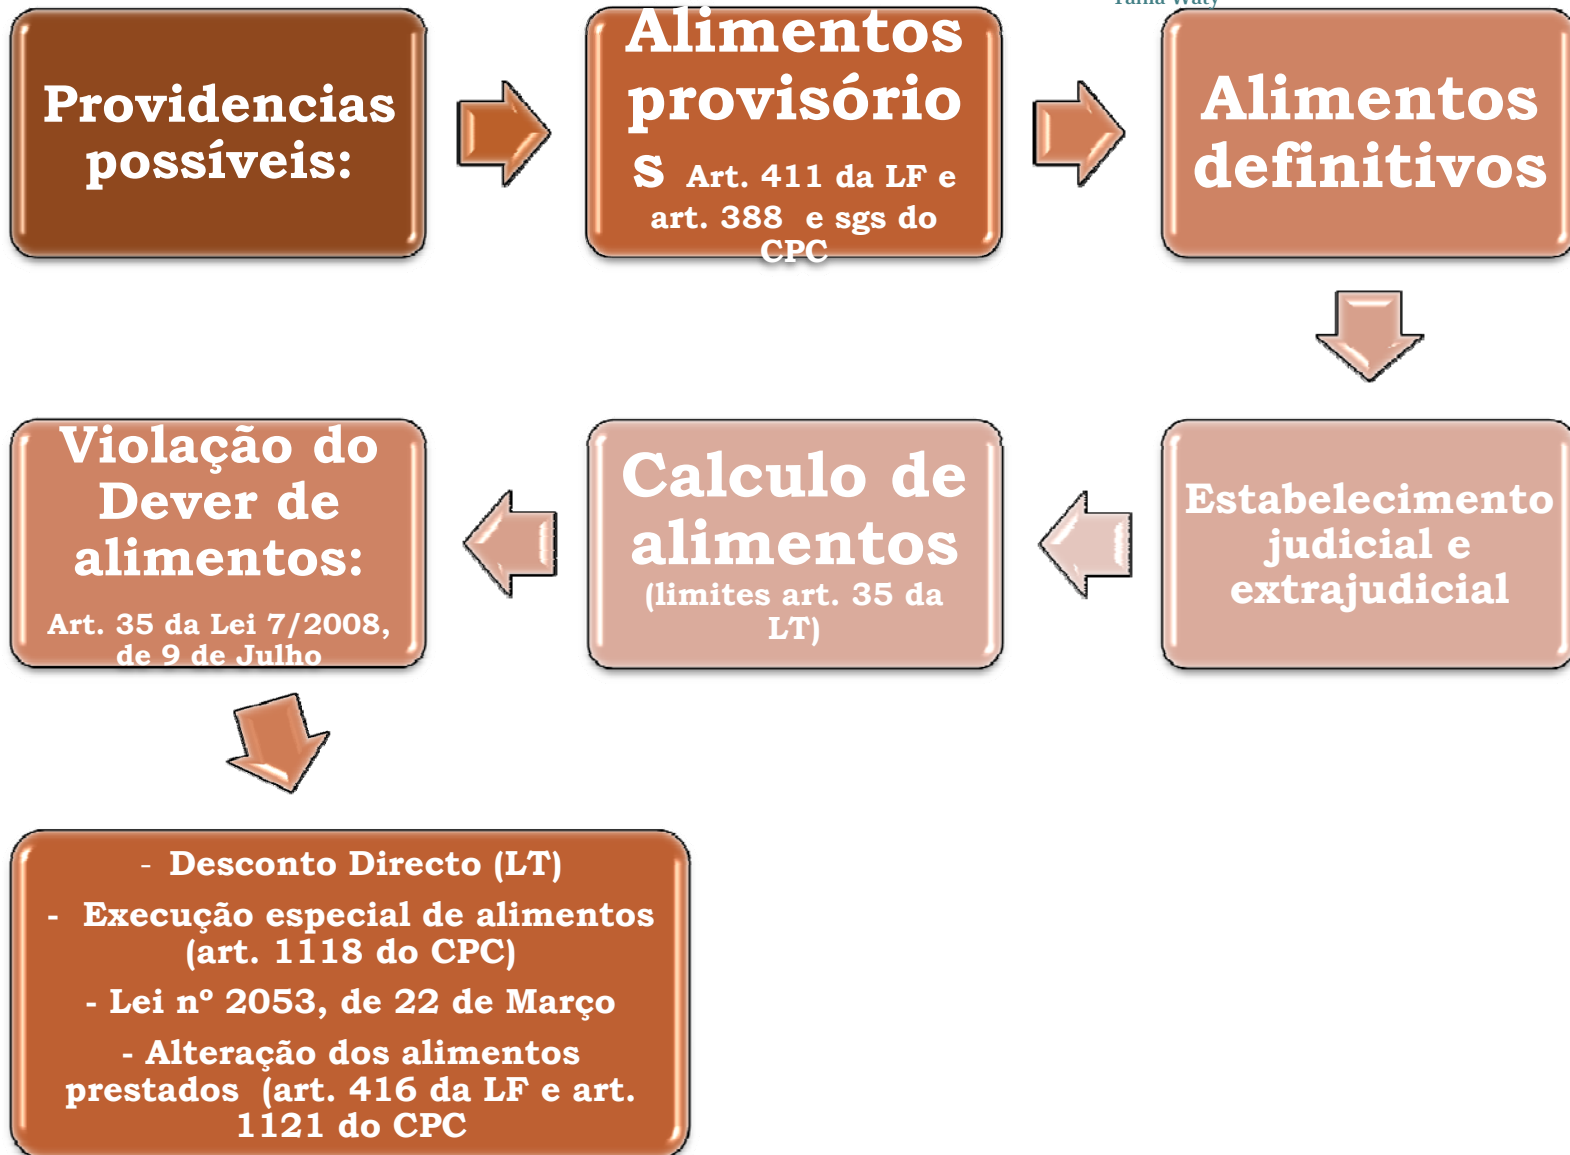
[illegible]

Providencias possíveis:

Alimentos provisórios Art. 411 da LF e art. 388 e sgs do CPC

Alimentos definitivos

Estabelecimento judicial e extrajudicial

Calculo de alimentos (limites art. 35 da LT)

Violação do Dever de alimentos: Art. 35 da Lei 7/2008, de 9 de Julho

- Desconto Directo (LT)
- Execução especial de alimentos (art. 1118 do CPC)
- Lei nº 2053, de 22 de Março
- Alteração dos alimentos prestados (art. 416 da LF e art. 1121 do CPC